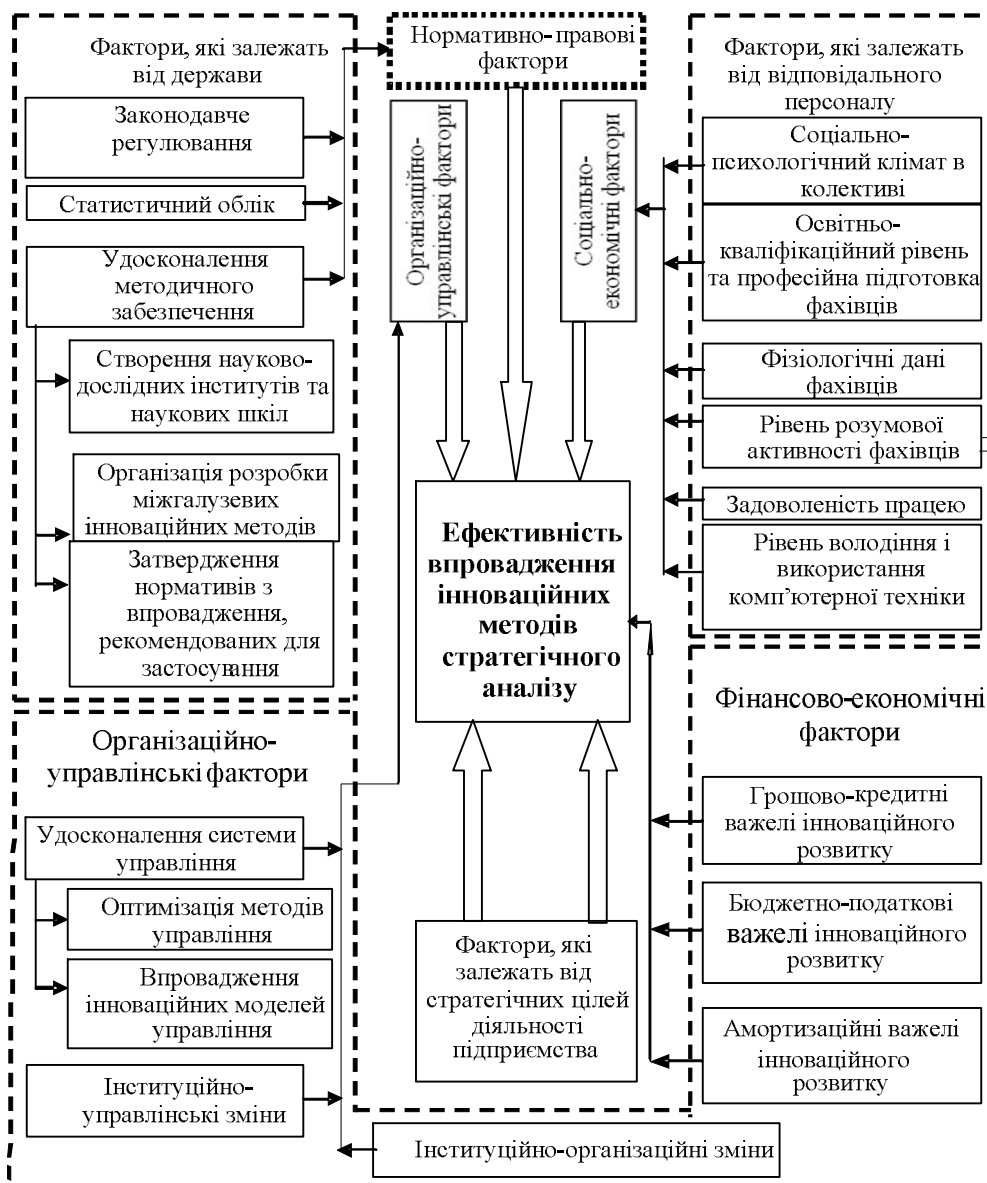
Фактори, які залежать від держави

Законодавче регулювання

Статистичний облік

Удосконалення методичного забезпечення

Створення науково-дослідних інститутів та наукових шкіл

Організація розробки міжгалузевих інноваційних методів

Затвердження нормативів з впровадження, рекомендованих для застосування

Нормативно-правові фактори

Організаційно-управлінські фактори

Соціально-економічні фактори

Фактори, які залежать від відповідального персоналу

Соціально-психологічний клімат в колективі

Освітньо-кваліфікаційний рівень та професійна підготовка фахівців

Фізіологічні дані фахівців

Рівень розумової активності фахівців

Задоволеність працею

Рівень володіння і використання комп'ютерної техніки

Ефективність впровадження інноваційних методів стратегічного аналізу

Організаційно-управлінські фактори

Удосконалення системи управління

Оптимізація методів управління

Впровадження інноваційних моделей управління

Інституційно-управлінські зміни

Фактори, які залежать від стратегічних цілей діяльності підприємства

Фінансово-економічні фактори

Грошово-кредитні важелі інноваційного розвитку

Бюджетно-податкові важелі інноваційного розвитку

Амортизаційні важелі інноваційного розвитку

Інституційно-організаційні зміни